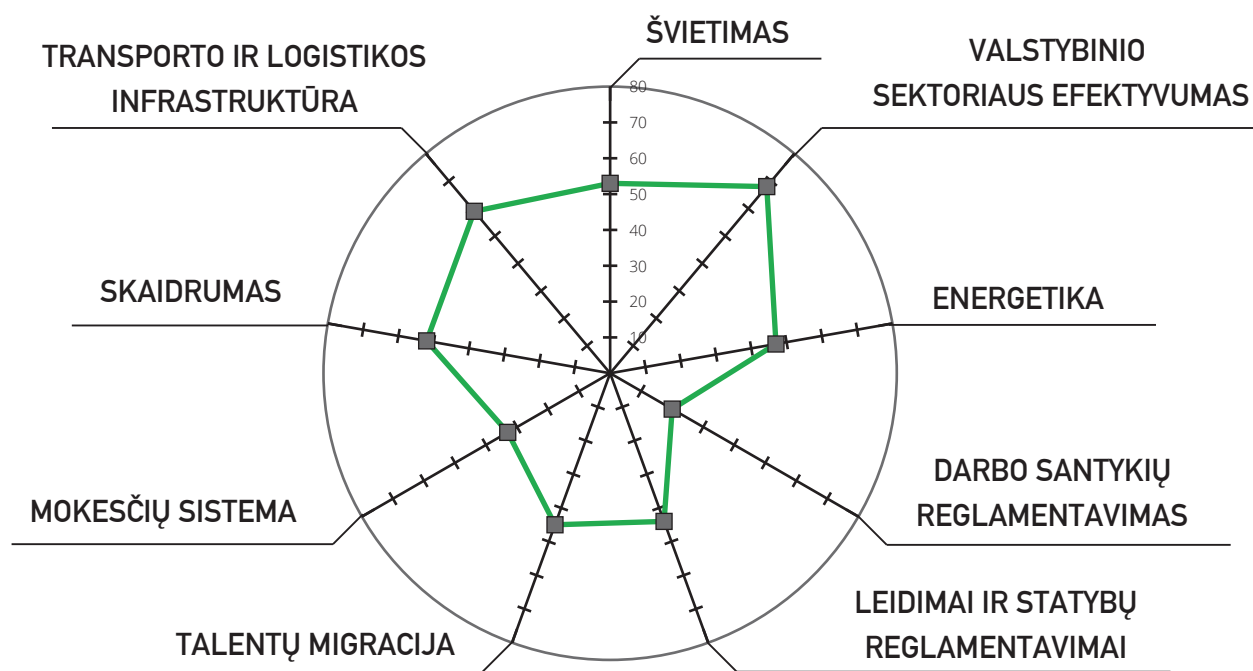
ŠVIETIMAS

VALSTYBINIO SEKTORIAUS EFEKTYVUMAS

ENERGETIKA

DARBO SANTYKIŲ REGLAMENTAVIMAS

LEIDIMAI IR STATYBŲ REGLAMENTAVIMAI

TALENTŲ MIGRACIJA

MOKESČIŲ SISTEMA

SKAIDRUMAS

TRANSPORTO IR LOGISTIKOS INFRASTRUKTŪRA

80
70
60
50
40
30
20
10